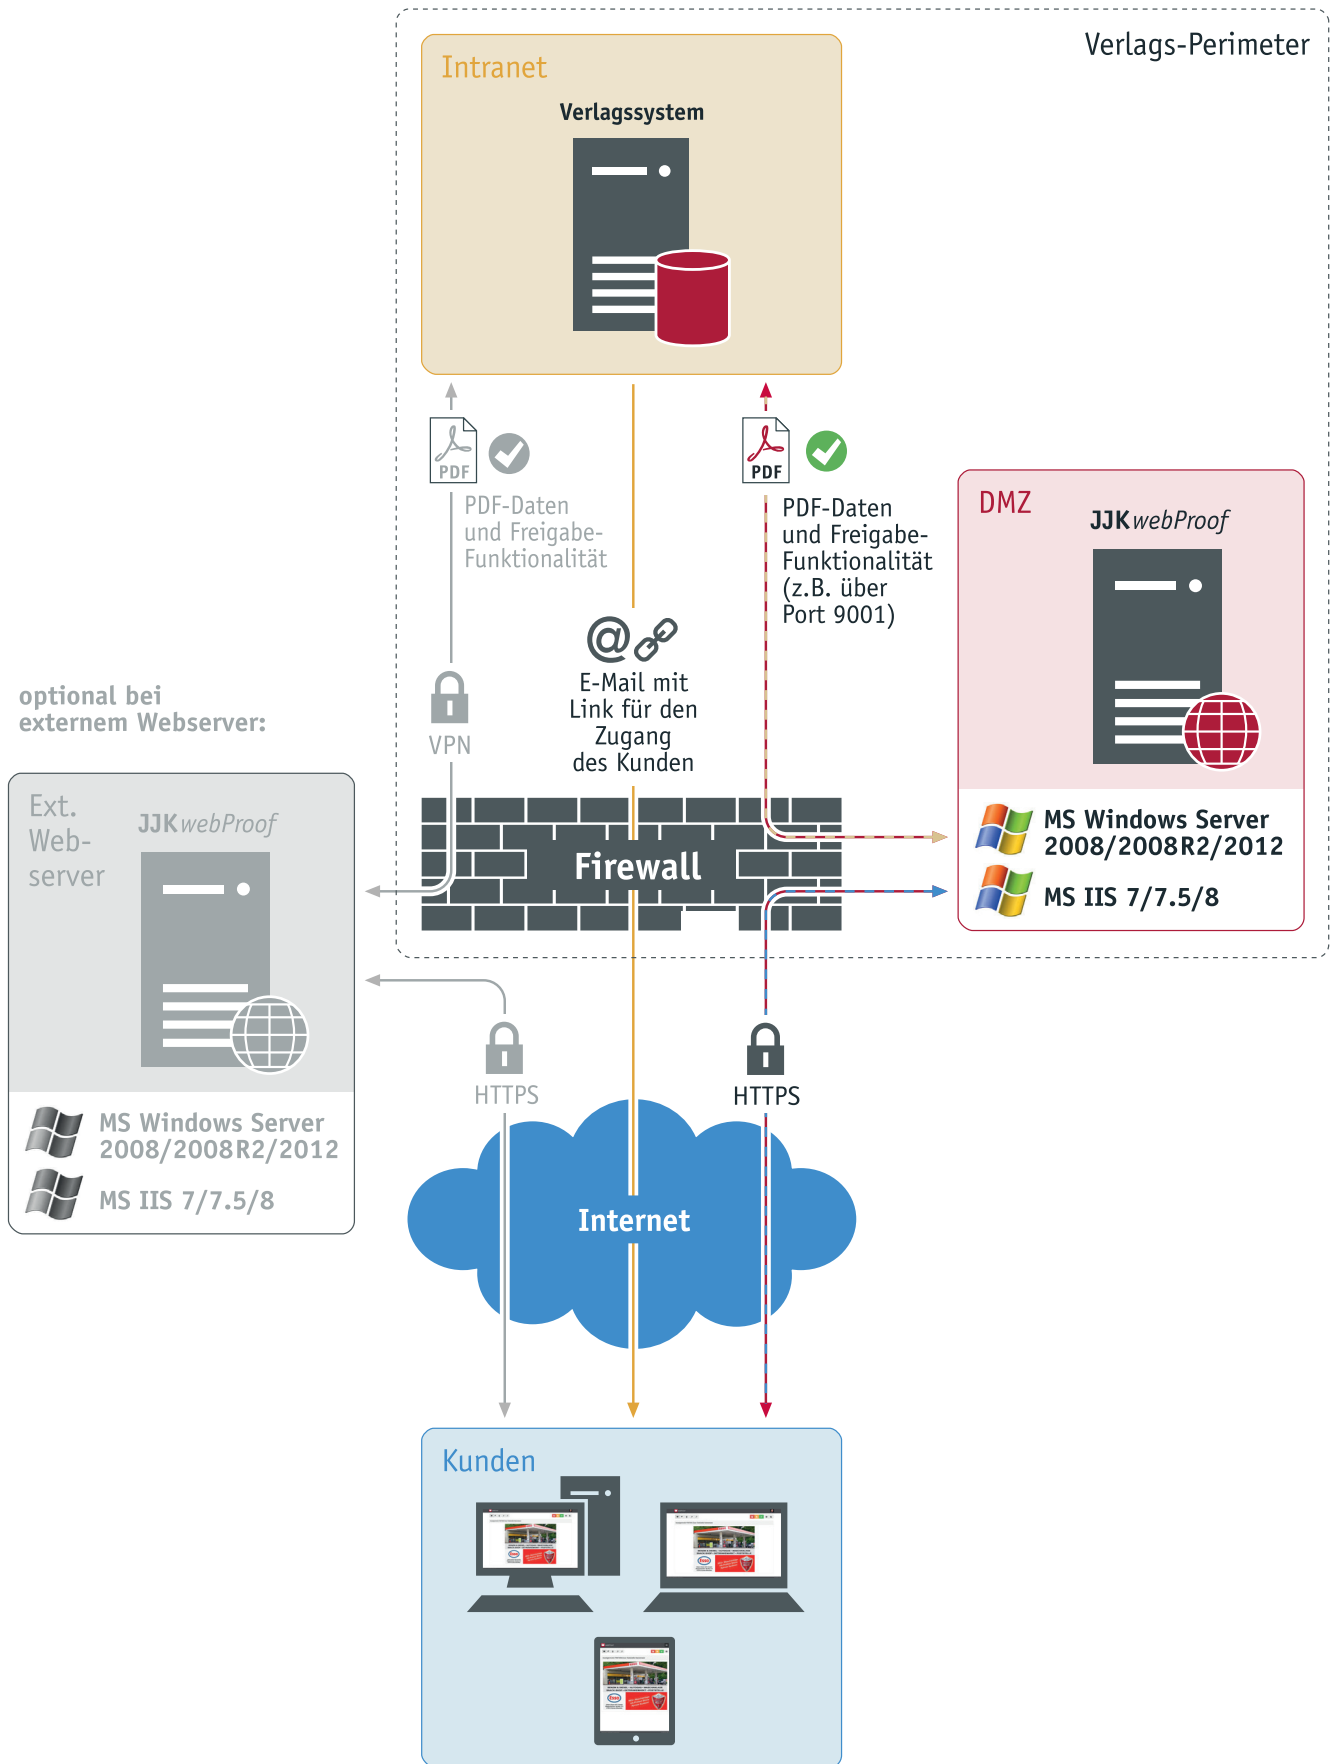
Verlags-Perimeter

Intranet

Verlagssystem

PDF

PDF-Daten und Freigabe-Funktionalität

PDF

PDF-Daten und Freigabe-Funktionalität (z.B. über Port 9001)

DMZ

JJK webProof

@

E-Mail mit Link für den Zugang des Kunden

VPN

optional bei externem Webserver:

Ext. Web-server

JJK webProof

Firewall

MS Windows Server 2008/2008R2/2012

MS IIS 7/7.5/8

HTTPS

HTTPS

MS Windows Server 2008/2008R2/2012

MS IIS 7/7.5/8

Internet

Kunden